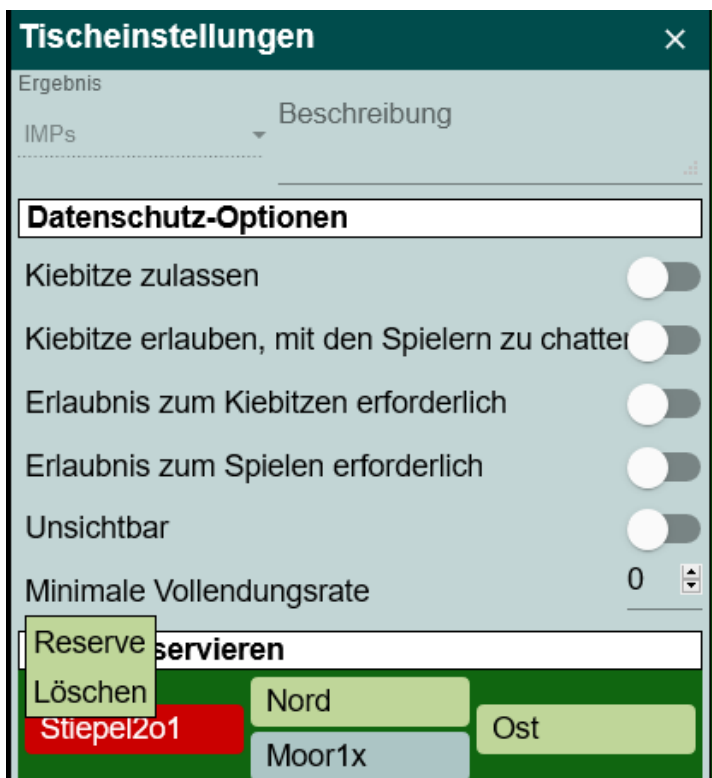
Tischeinstellungen ×

Ergebnis

IMPs

Beschreibung

Datenschutz-Optionen

Kiebitze zulassen

Kiebitze erlauben, mit den Spielern zu chatter

Erlaubnis zum Kiebitzen erforderlich

Erlaubnis zum Spielen erforderlich

Unsichtbar

Minimale Vollendungsrate 0

Reserve

Löschen

servieren

Stiepel2o1

Nord

Ost

Moor1x